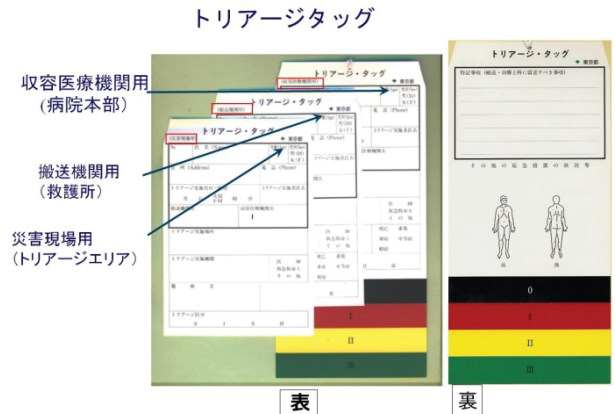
トリアージタッグ

収容医療機関用
(病院本部)

搬送機関用
(救護所)

災害現場用
(トリアージエリア)

トリアージ・タッグ

トリアージ・タッグ

トリアージ・タッグ

No. 氏名 (Name)

住所 (Address)

電話 (Phone)

トリアージ実施月日・時刻

トリアージ実施者氏名

搬送機関名

収容医療機関名

トリアージ実施場所

トリアージ実施機関

医師

救急救命士

その他

トリアージ区分

0 I II III

I

II

III

表

トリアージ・タッグ

東京都

特記事項 (搬送・治療上特に留意すべき事項)

その他の応急措置の状況等

0

I

II

III

裏